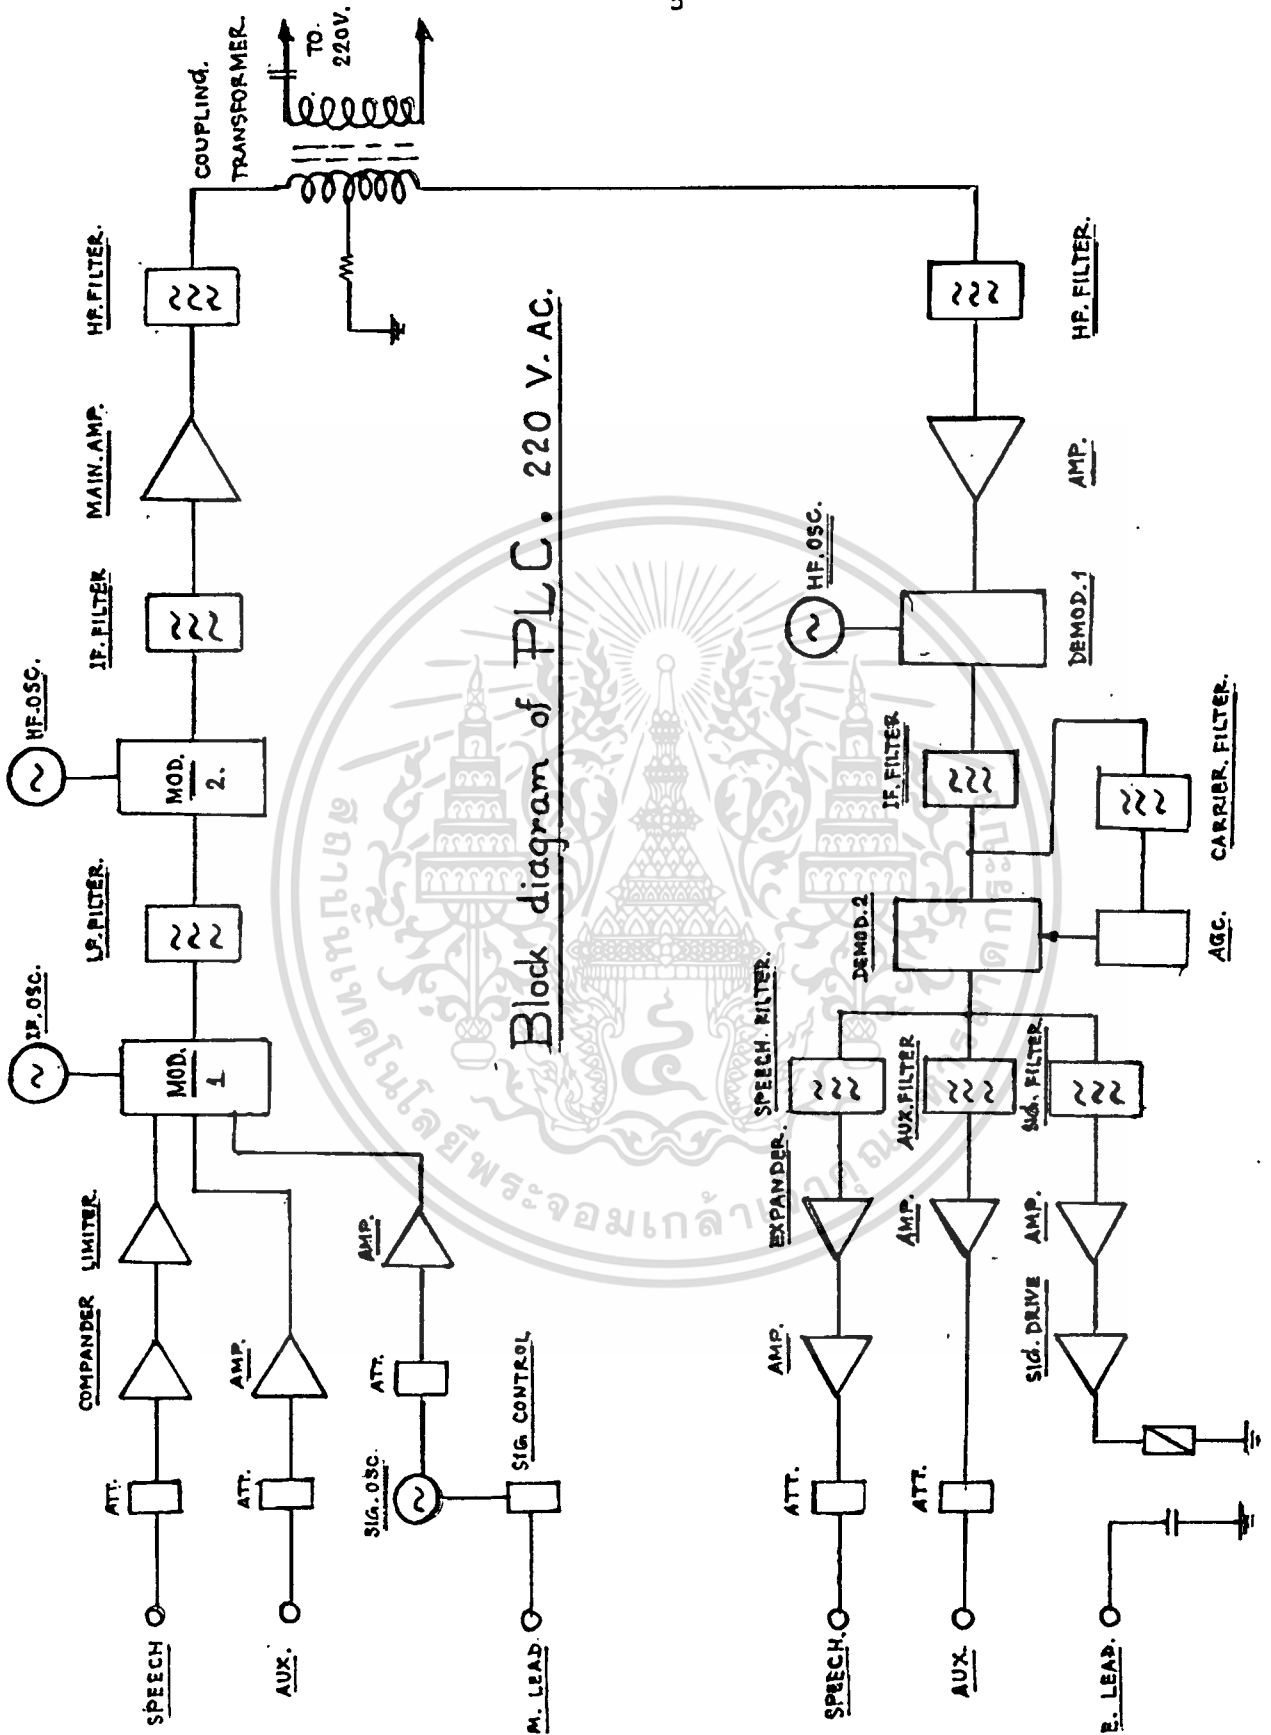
5

Block diagram of PLC. 220 V. AC.

TO. 220V.

COUPLING. TRANSFORMER.

HF. FILTER.

MAIN. AMP.

IF. FILTER

HF. OSC.

MOD. 2.

LP. FILTER.

IF. OSC.

MOD. 1

LIMITER.

COMPANDER

ATT.

SPEECH

AMP.

ATT.

AUX.

AMP.

ATT.

SIG. OSC.

SIG. CONTROL

M. LEAD

HF. FILTER.

AMP.

HF. OSC.

DEMOD. 1

IF. FILTER

CARRIER. FILTER.

AGC.

DEMOD. 2

SPEECH. FILTER.

AUX. FILTER

SIG. FILTER.

EXPANDER.

AMP.

AMP.

AMP.

SIG. DRIVE

ATT.

SPEECH.

ATT.

AUX.

E. LEAD.